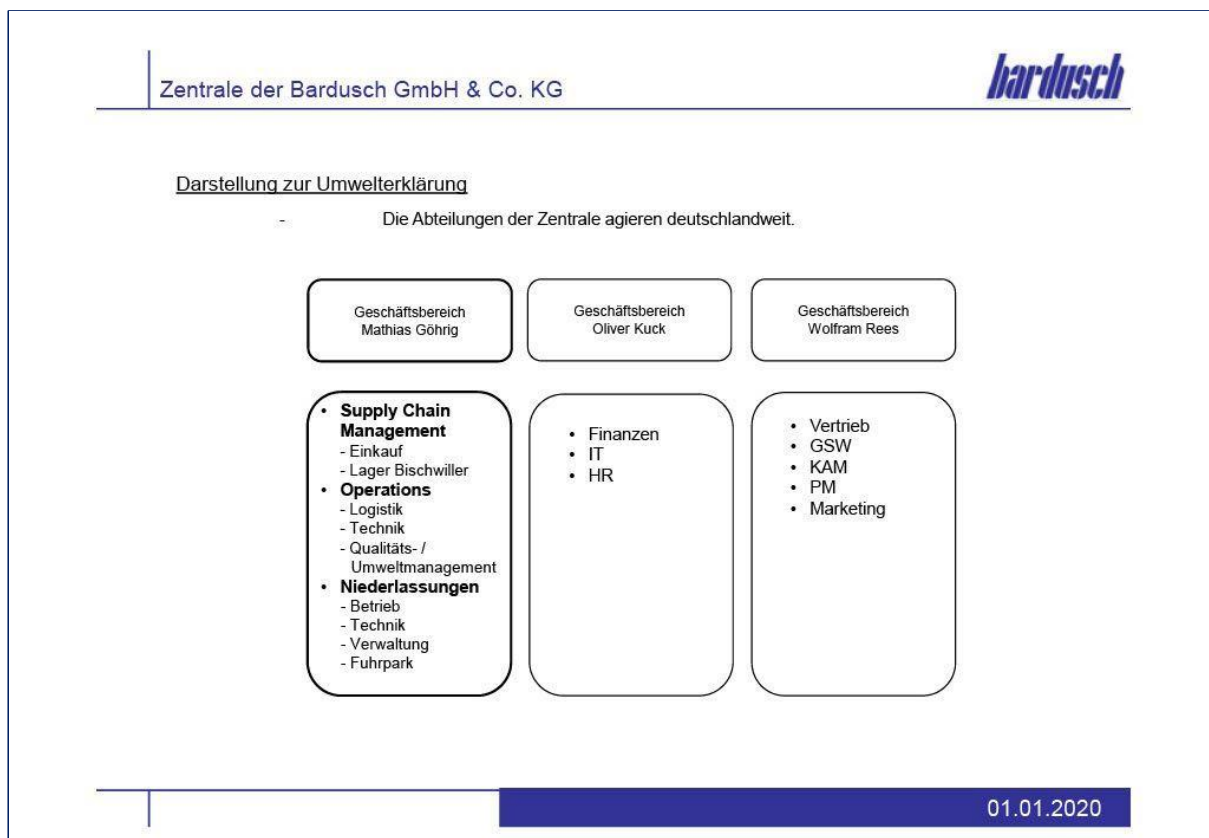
Zentrale der Bardusch GmbH & Co. KG

bardusch

Darstellung zur Umwelterklärung

- Die Abteilungen der Zentrale agieren deutschlandweit.

Geschäftsbereich Mathias Göhrig

Geschäftsbereich Oliver Kuck

Geschäftsbereich Wolfram Rees

• Supply Chain Management
- Einkauf
- Lager Bischwiller
• Operations
- Logistik
- Technik
- Qualitäts- / Umweltmanagement
• Niederlassungen
- Betrieb
- Technik
- Verwaltung
- Fuhrpark

• Finanzen
• IT
• HR

• Vertrieb
• GSW
• KAM
• PM
• Marketing

01.01.2020